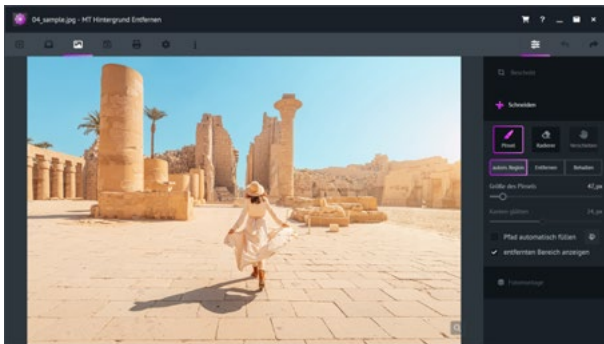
04_sample.jpg - MT Hintergrund Entfernen

Beschnitt

Schneiden

Pinsel

Radierer

Verschieben

autom. Region

Entfernen

Behalten

Größe des Pinsels

40 px

Kanten glätten

24 px

Pfad automatisch füllen

entfernten Bereich anzeigen

Fotomontage